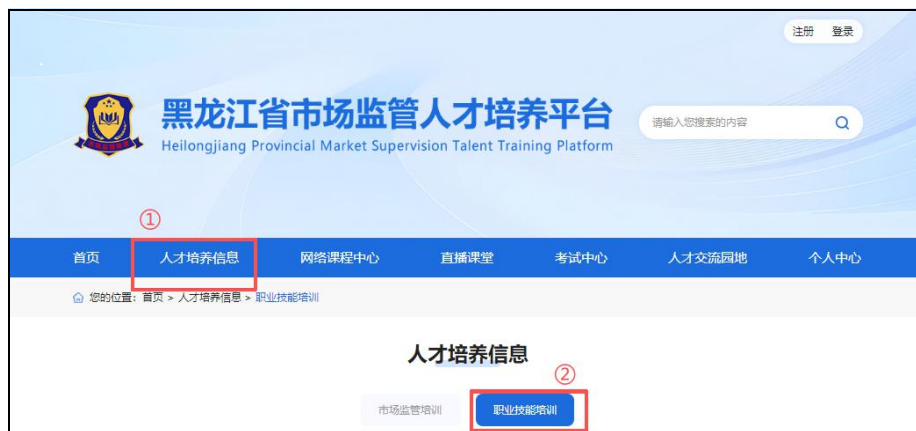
注册 登录

黑龙江省市场监管人才培养平台
Heilongjiang Provincial Market Supervision Talent Training Platform

请输入您搜索的内容

①

首页 人才培养信息 网络课程中心 直播课堂 考试中心 人才交流园地 个人中心

您的位置：首页 > 人才培养信息 > 职业技能培训

人才培养信息

②

市场监管培训 职业技能培训